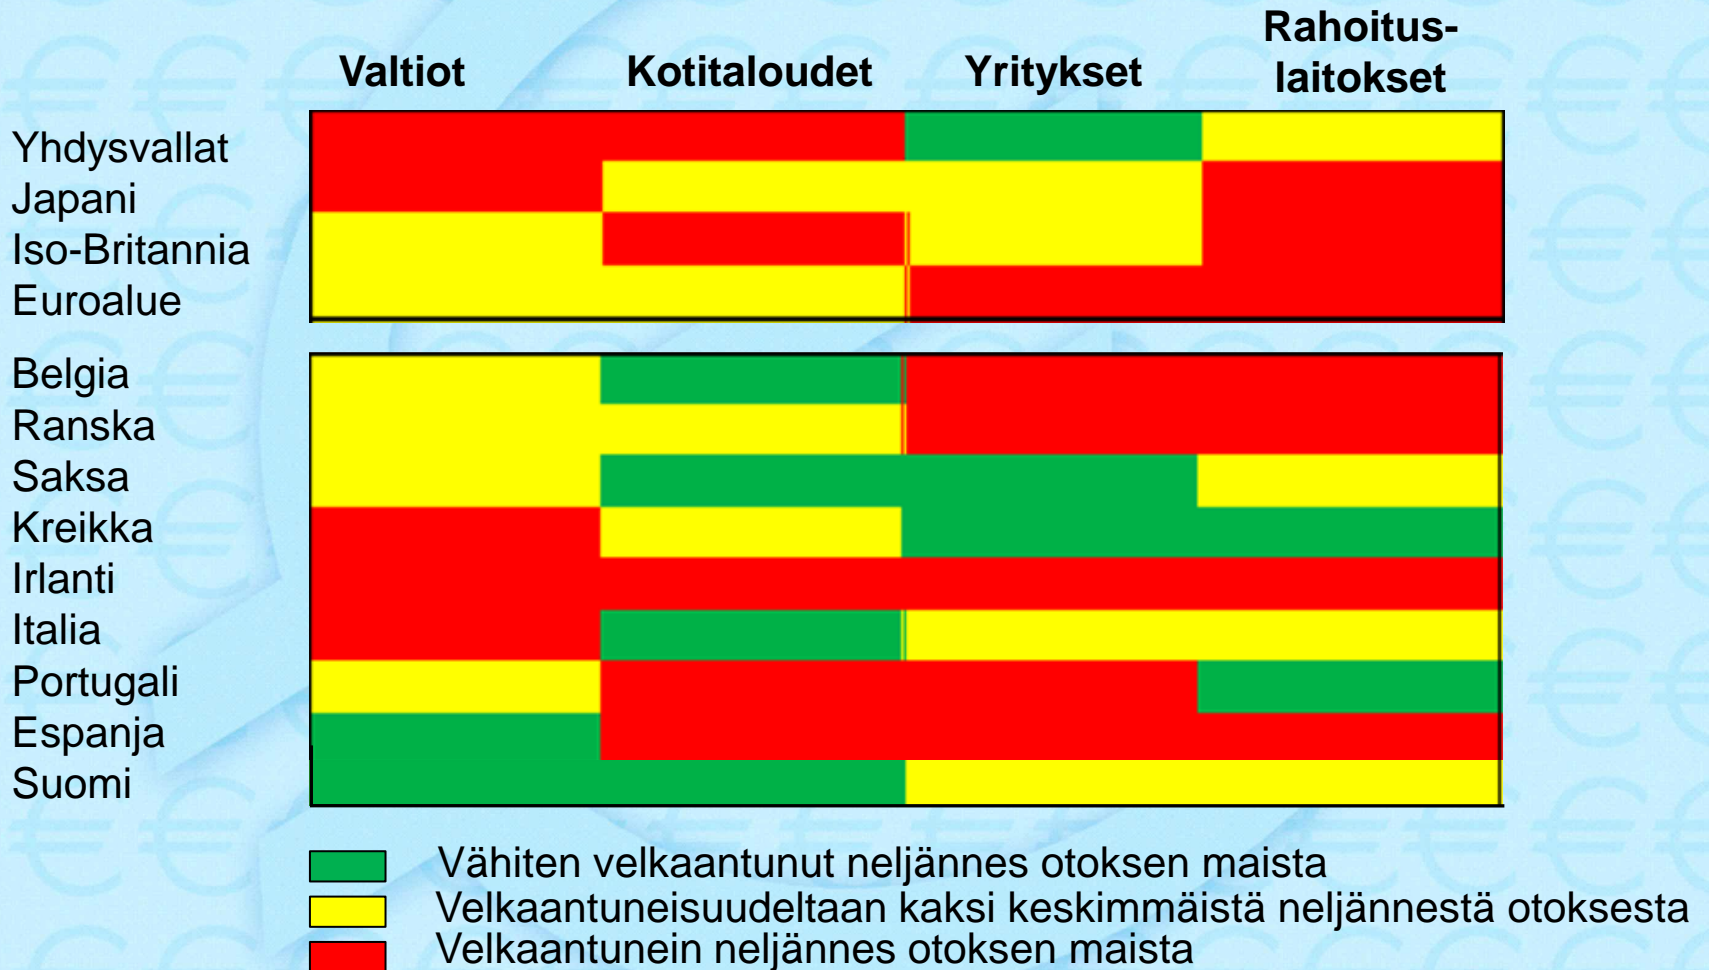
Valtiot | Kotitaloudet | Yritykset | Rahoitus-laitokset

Yhdysvallat
Japani
Iso-Britannia
Euroalue

Belgia
Ranska
Saksa
Kreikka
Irlanti
Italia
Portugali
Espanja
Suomi

Vähiten velkaantunut neljännes otoksen maista
Velkaantuneisuudeltaan kaksi keskimmäistä neljännestä otoksesta
Velkaantunein neljännes otoksen maista